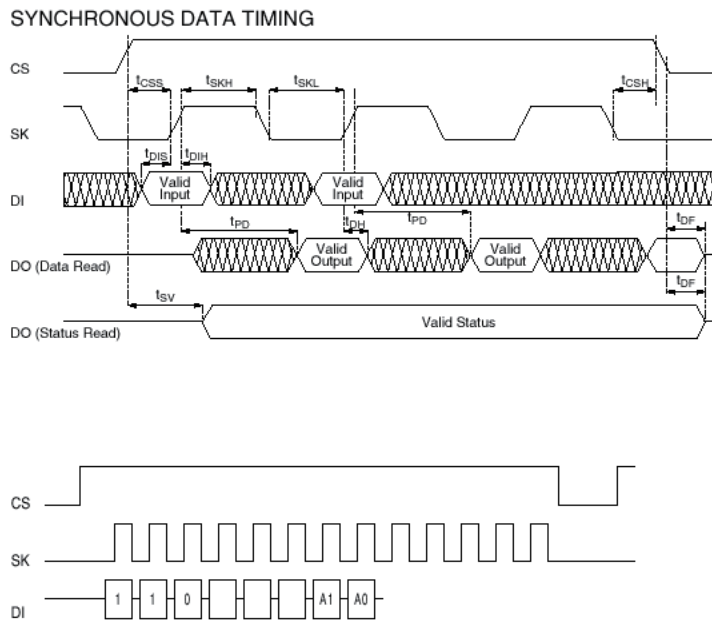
SYNCHRONOUS DATA TIMING

CS

$t_{CSS}$ $t_{SKH}$ $t_{SKL}$ $t_{CSH}$

SK

$t_{DIS}$ $t_{DIH}$

DI

Valid Input

Valid Input

$t_{PD}$

$t_{DH}$

$t_{PD}$

$t_{DF}$

DO (Data Read)

Valid Output

Valid Output

$t_{DF}$

$t_{SV}$

DO (Status Read)

Valid Status

CS

SK

DI

1 1 0 A1 A0